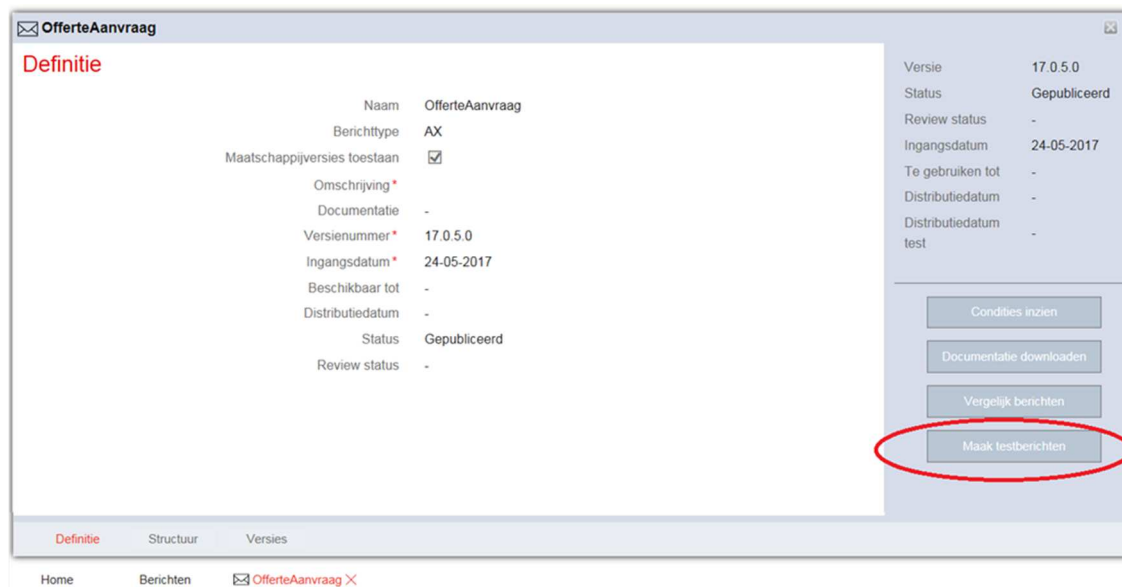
OfferteAanvraag

Definitie

| | |
|---|---|
| Naam | OfferteAanvraag |
| Berichttype | AX |
| Maatschappijversies toestaan | ☑ |
| Omschrijving* | |
| Documentatie | - |
| Versienummer* | 17.0.5.0 |
| Ingangsdatum* | 24-05-2017 |
| Beschikbaar tot | - |
| Distributiedatum | - |
| Status | Gepubliceerd |
| Review status | - |

| | |
|---|---|
| Versie | 17.0.5.0 |
| Status | Gepubliceerd |
| Review status | - |
| Ingangsdatum | 24-05-2017 |
| Te gebruiken tot | - |
| Distributiedatum | - |
| Distributiedatum test | - |

Condities inzien

Documentatie downloaden

Vergelijk berichten

Maak testberichten

Definitie Structuur Versies

Home Berichten OfferteAanvraag ×